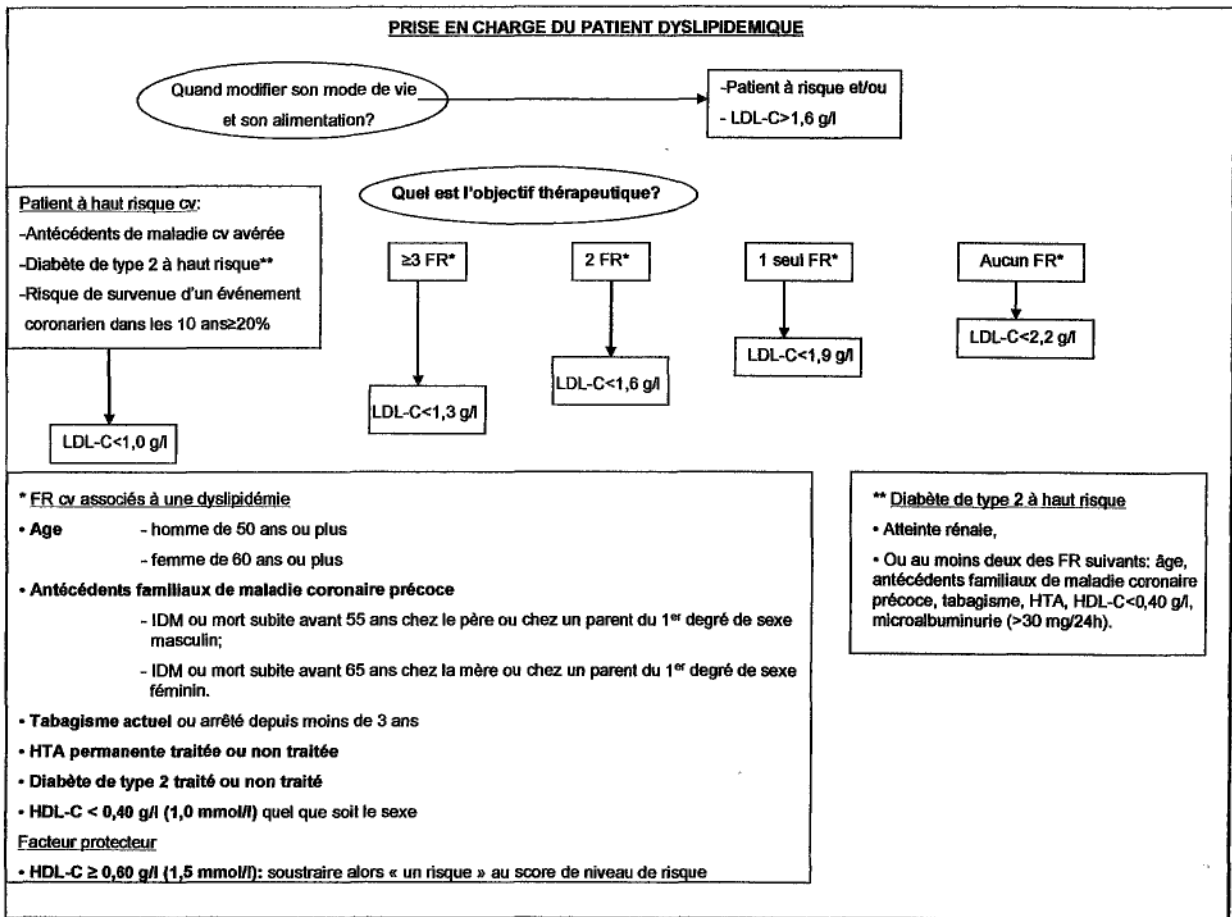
PRISE EN CHARGE DU PATIENT DYSLIPIDEMIQUE

Quand modifier son mode de vie et son alimentation?

-Patient à risque et/ou
- LDL-C>1,6 g/l

Quel est l'objectif thérapeutique?

Patient à haut risque cv:
-Antécédents de maladie cv avérée
-Diabète de type 2 à haut risque**
-Risque de survenue d'un événement coronarien dans les 10 ans≥20%

LDL-C<1,0 g/l

≥3 FR*

LDL-C<1,3 g/l

2 FR*

LDL-C<1,6 g/l

1 seul FR*

LDL-C<1,9 g/l

Aucun FR*

LDL-C<2,2 g/l

* FR cv associés à une dyslipidémie
• Age - homme de 50 ans ou plus
- femme de 60 ans ou plus
• Antécédents familiaux de maladie coronaire précoce
- IDM ou mort subite avant 55 ans chez le père ou chez un parent du 1$^{er}$ degré de sexe masculin;
- IDM ou mort subite avant 65 ans chez la mère ou chez un parent du 1$^{er}$ degré de sexe féminin.
• Tabagisme actuel ou arrêté depuis moins de 3 ans
• HTA permanente traitée ou non traitée
• Diabète de type 2 traité ou non traité
• HDL-C < 0,40 g/l (1,0 mmol/l) quel que soit le sexe
Facteur protecteur
• HDL-C ≥ 0,60 g/l (1,5 mmol/l): soustraire alors « un risque » au score de niveau de risque

** Diabète de type 2 à haut risque
• Atteinte rénale,
• Ou au moins deux des FR suivants: âge, antécédents familiaux de maladie coronaire précoce, tabagisme, HTA, HDL-C<0,40 g/l, microalbuminurie (>30 mg/24h).